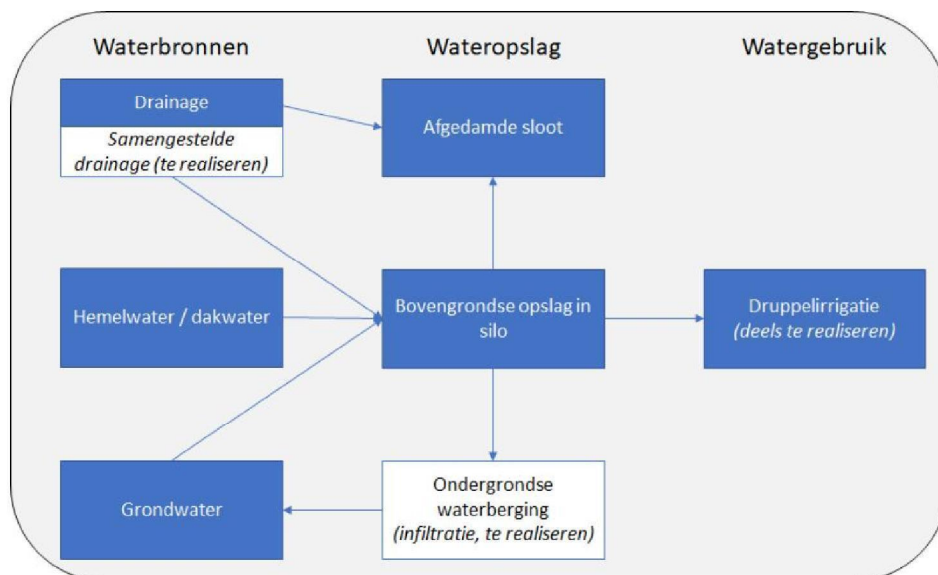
Waterbronnen

Wateropslag

Watergebruik

Drainage

*Samengestelde drainage (te realiseren)*

Afgedamde sloot

Hemelwater / dakwater

Bovengrondse opslag in silo

Druppelirrigatie
*(deels te realiseren)*

Grondwater

Ondergrondse waterberging
*(infiltratie, te realiseren)*